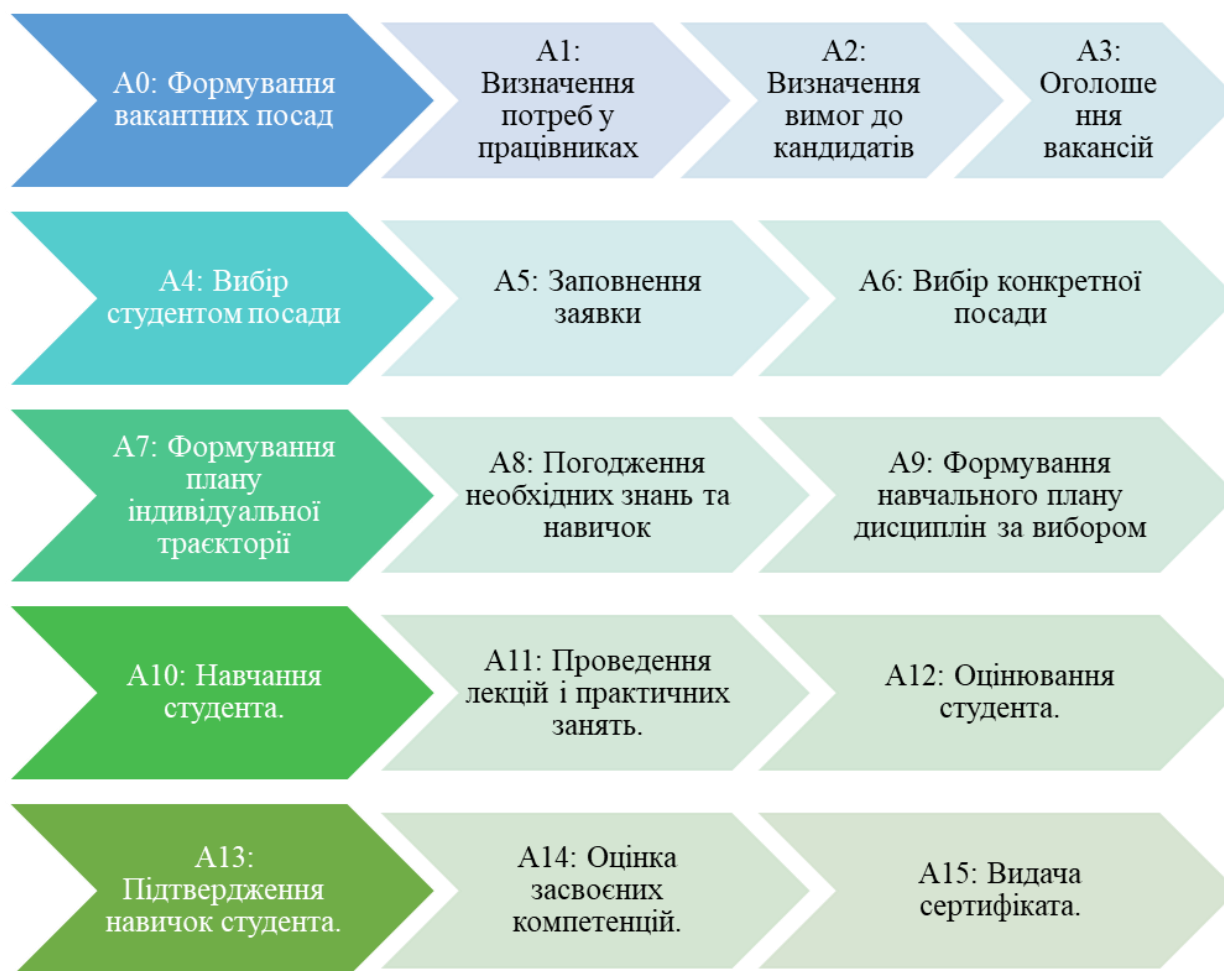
A0: Формування вакантних посад

A1: Визначення потреб у працівниках

A2: Визначення вимог до кандидатів

A3: Оголоше ння вакансій

A4: Вибір студентом посади

A5: Заповнення заявки

A6: Вибір конкретної посади

A7: Формування плану індивідуальної траєкторії

A8: Погодження необхідних знань та навичок

A9: Формування навчального плану дисциплін за вибором

A10: Навчання студента.

A11: Проведення лекцій і практичних занять.

A12: Оцінювання студента.

A13: Підтвердження навичок студента.

A14: Оцінка засвоєних компетенцій.

A15: Видача сертифіката.